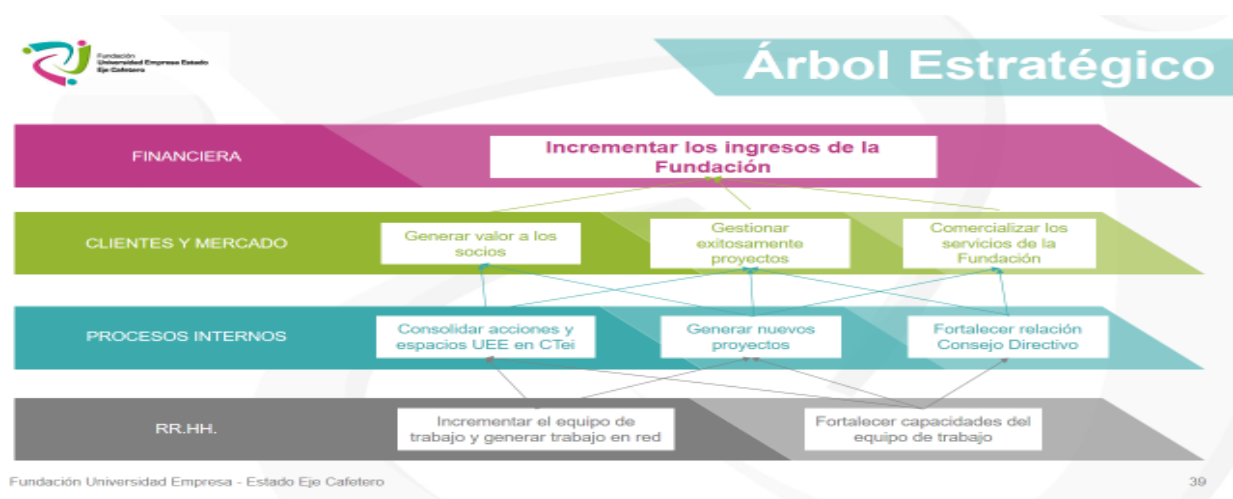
Fundación Universidad Empresa Estado Eje Cafetero

Árbol Estratégico

FINANCIERA

Incrementar los ingresos de la Fundación

CLIENTES Y MERCADO

Generar valor a los socios

Gestionar exitosamente proyectos

Comercializar los servicios de la Fundación

PROCESOS INTERNOS

Consolidar acciones y espacios UEE en CTei

Generar nuevos proyectos

Fortalecer relación Consejo Directivo

RR.HH.

Incrementar el equipo de trabajo y generar trabajo en red

Fortalecer capacidades del equipo de trabajo

Fundación Universidad Empresa - Estado Eje Cafetero

39